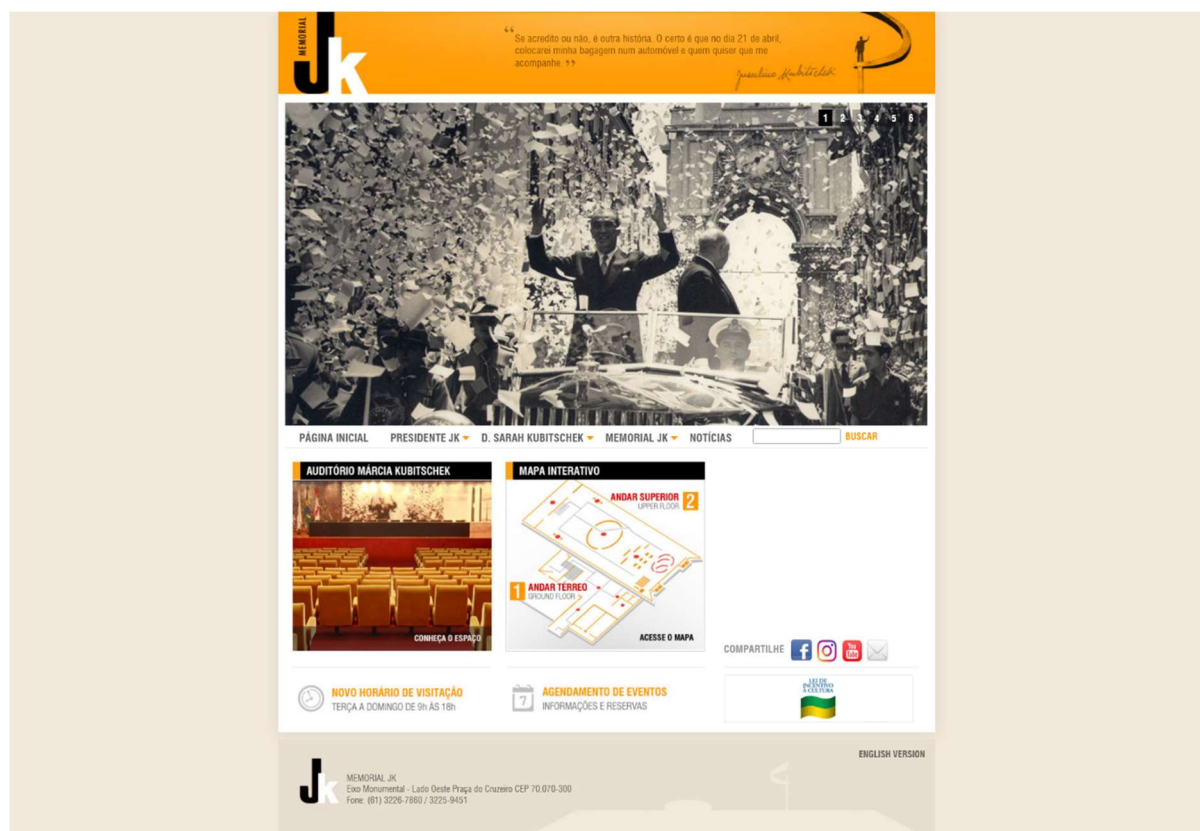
MEMORIAL JK

“ Se acredito ou não, é outra história. O certo é que no dia 21 de abril, colocarei minha bagagem num automóvel e quem quiser que me acompanhe. ”

Juscelino Kubitschek

1 2 3 4 5 6

PÁGINA INICIAL PRESIDENTE JK D. SARAH KUBITSCHEK MEMORIAL JK NOTÍCIAS BUSCAR

AUDITÓRIO MÁRCIA KUBITSCHEK

CONHEÇA O ESPAÇO

MAPA INTERATIVO

ANDAR SUPERIOR 2 UPPER FLOOR

1 ANDAR TÉRREO GROUND FLOOR

ACESSE O MAPA

COMPARTILHE

NOVO HORÁRIO DE VISITAÇÃO
TERÇA A DOMINGO DE 9h ÀS 18h

7

AGENDAMENTO DE EVENTOS
INFORMAÇÕES E RESERVAS

LEI DE INCENTIVO À CULTURA

ENGLISH VERSION

JK

MEMORIAL JK
Eixo Monumental - Lado Oeste Praça do Cruzeiro CEP 70.070-300
Fone: (61) 3226-7860 / 3225-9451